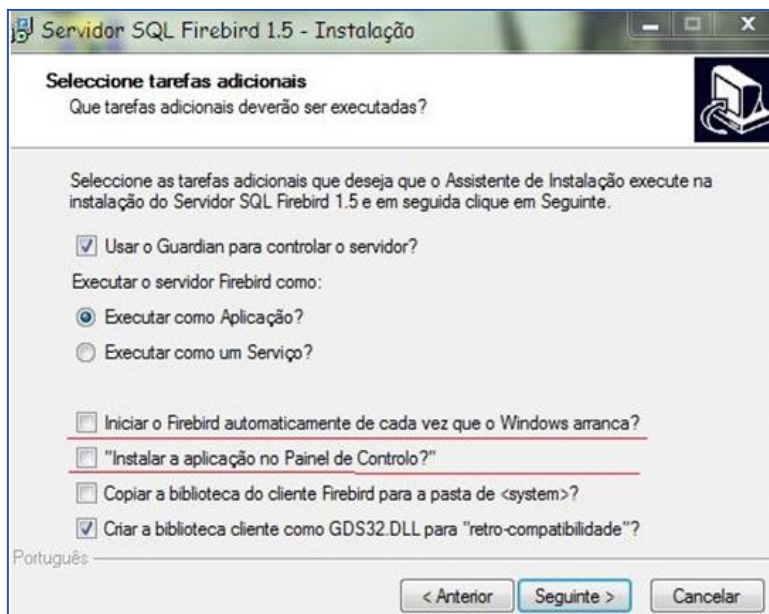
Servidor SQL Firebird 1.5 - Instalação

Seleccione tarefas adicionais
Que tarefas adicionais deverão ser executadas?

Seleccione as tarefas adicionais que deseja que o Assistente de Instalação execute na instalação do Servidor SQL Firebird 1.5 e em seguida clique em Seguinte.

Usar o Guardian para controlar o servidor?

Executar o servidor Firebird como:

Executar como Aplicação?

Executar como um Serviço?

Iniciar o Firebird automaticamente de cada vez que o Windows arranca?

"Instalar a aplicação no Painel de Controlo?"

Copiar a biblioteca do cliente Firebird para a pasta de <system>?

Criar a biblioteca cliente como GDS32.DLL para "retro-compatibilidade"?

Português

< Anterior | Seguinte > | Cancelar